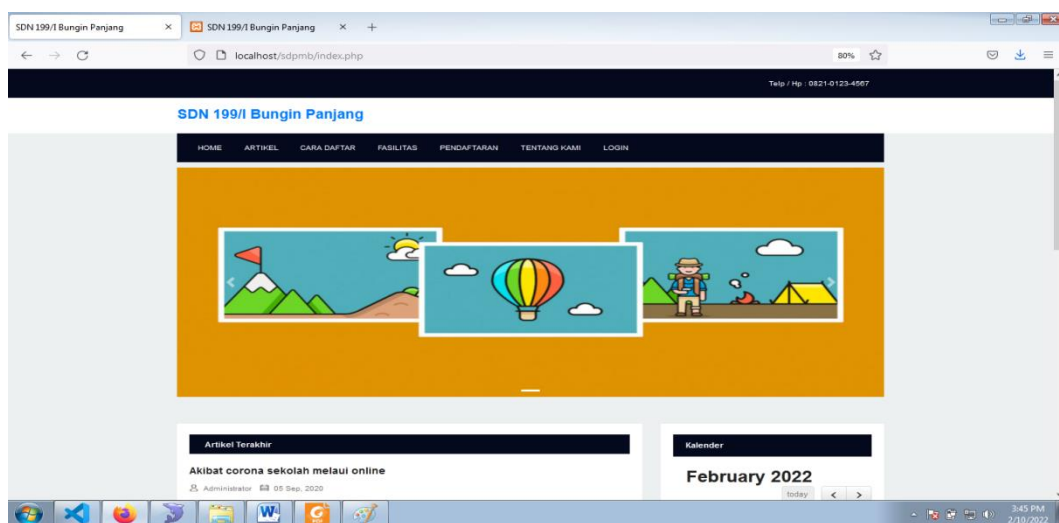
SDN 199/I Bungin Panjang ×
SDN 199/I Bungin Panjang × +

localhost/sdpmb/index.php
80%

Telp / Hp : 0821-0123-4567

SDN 199/I Bungin Panjang

HOME ARTIKEL CARA DAFTAR FASILITAS PENDAFTARAN TENTANG KAMI LOGIN

Artikel Terakhir

Akibat corona sekolah melaui online

Administrator 05 Sep, 2020

Kalender

February 2022

today < >

3:45 PM
2/10/2022